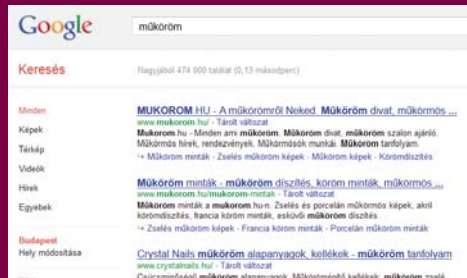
Google

műköröm

Keresés

Nagyjából 474 000 találat (0,13 másodperc)

Minden
Képek
Térkép
Videók
Hírek
Egyebek

Budapest
Hely módosítása

MUKOROM.HU - A műkörömről Neked. Műköröm divat, műkörmös ...
www.mukorom.hu/ - Tárolt változat
Mukorom.hu - Minden ami műköröm. Műköröm divat, műköröm szalon ajánló. Műkörmös hírek, rendezvények. Műkörmösök munkái. Műköröm tanfolyam.
→ Műköröm minták - Zselés műköröm képek - Műköröm képek - Körömdíszítés

Műköröm minták - műköröm díszítés, köröm minták, műkörmös ...
www.mukorom.hu/mukorom-mintak - Tárolt változat
Műköröm minták a mukorom.hu-n. Zselés és porcelán műkörmös képek, akril körömdíszítés, francia köröm minták, esküvői műköröm díszítés.
→ Zselés műköröm képek - Francia köröm minták - Porcelán műköröm minták

Crystal Nails műköröm alapanyagok, kellékek - műköröm tanfolyam
www.crystalnails.hu/ - Tárolt változat
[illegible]